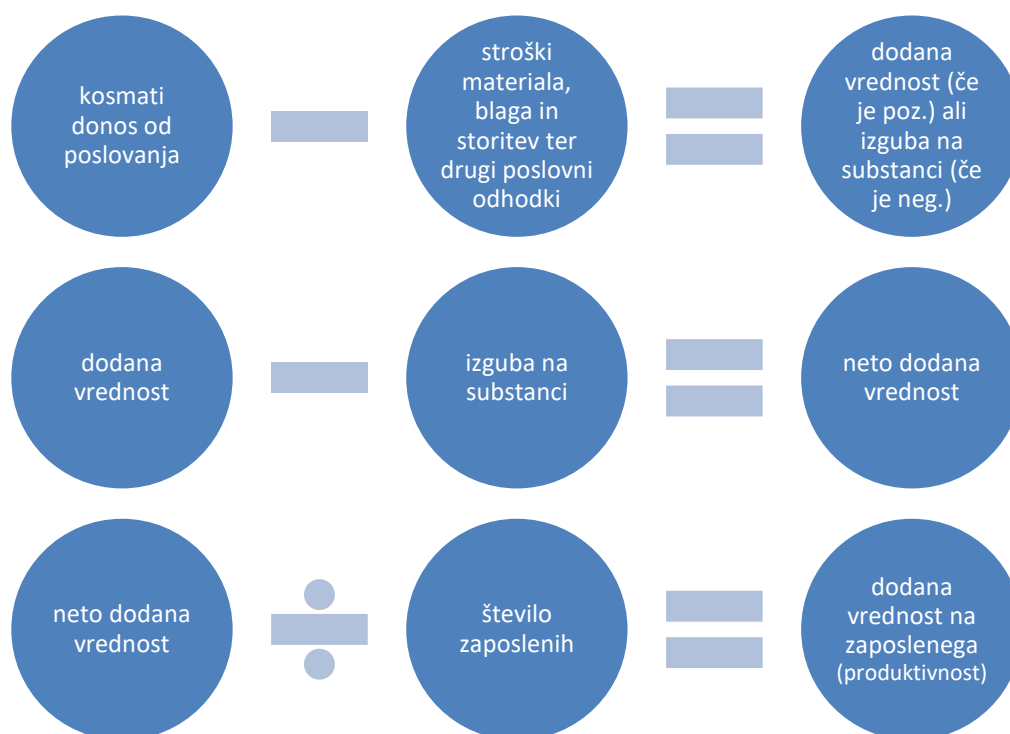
kosmati donos od poslovanja

−

stroški materiala, blaga in storitev ter drugi poslovni odhodki

=

dodana vrednost (če je poz.) ali izguba na substanci (če je neg.)

dodana vrednost

−

izguba na substanci

=

neto dodana vrednost

neto dodana vrednost

÷

število zaposlenih

=

dodana vrednost na zaposlenega (produktivnost)